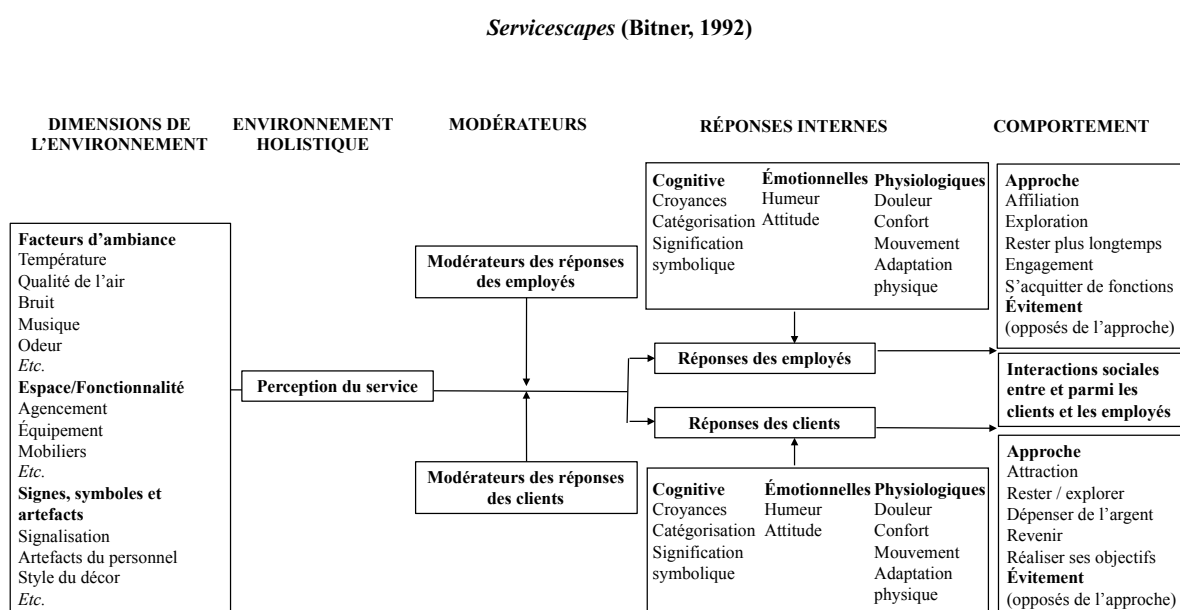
*Servicescapes* (Bitner, 1992)

DIMENSIONS DE L'ENVIRONNEMENT

ENVIRONNEMENT HOLISTIQUE

MODÉRATEURS

RÉPONSES INTERNES

COMPORTEMENT

**Facteurs d'ambiance**
Température
Qualité de l'air
Bruit
Musique
Odeur
*Etc.*
**Espace/Fonctionnalité**
Agencement
Équipement
Mobiliers
*Etc.*
**Signes, symboles et artefacts**
Signalisation
Artefacts du personnel
Style du décor
*Etc.*

Perception du service

Modérateurs des réponses des employés

Modérateurs des réponses des clients

**Cognitive**
Croyances
Catégorisation
Signification symbolique

**Émotionnelles**
Humeur
Attitude

**Physiologiques**
Douleur
Confort
Mouvement
Adaptation physique

Réponses des employés

Réponses des clients

**Cognitive**
Croyances
Catégorisation
Signification symbolique

**Émotionnelles**
Humeur
Attitude

**Physiologiques**
Douleur
Confort
Mouvement
Adaptation physique

**Approche**
Affiliation
Exploration
Rester plus longtemps
Engagement
S'acquitter de fonctions
**Évitement**
(opposés de l'approche)

**Interactions sociales entre et parmi les clients et les employés**

**Approche**
Attraction
Rester / explorer
Dépenser de l'argent
Revenir
Réaliser ses objectifs
**Évitement**
(opposés de l'approche)